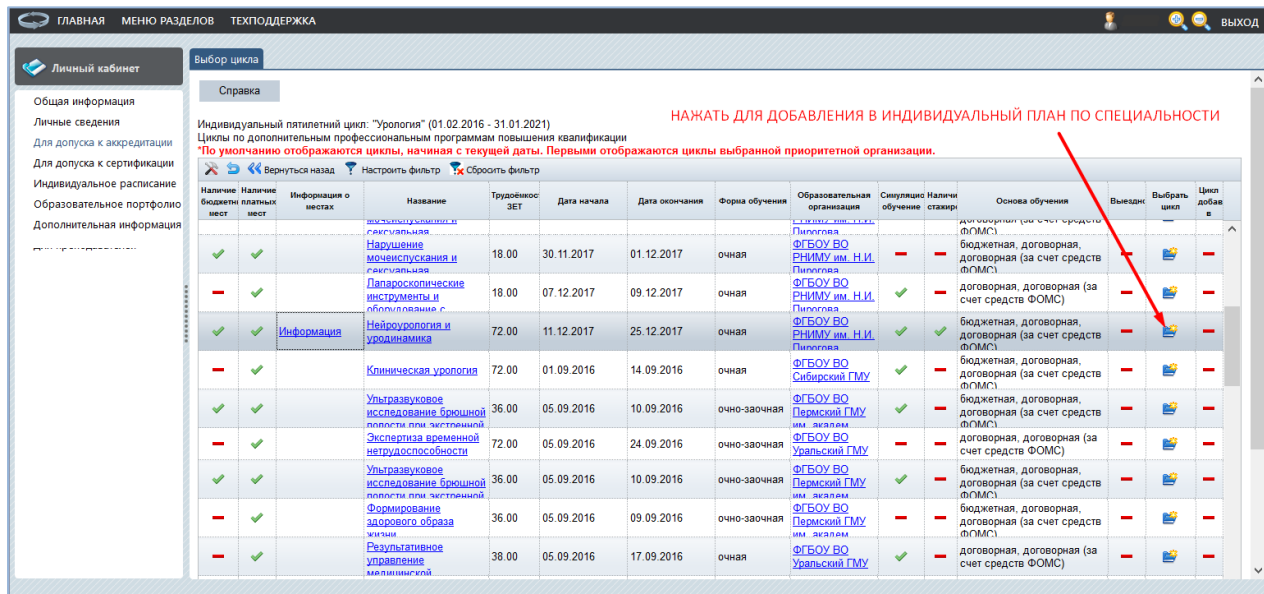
ГЛАВНАЯ МЕНЮ РАЗДЕЛОВ ТЕХПОДДЕРЖКА ВЫХОД

Личный кабинет

Общая информация
Личные сведения
Для допуска к аккредитации
Для допуска к сертификации
Индивидуальное расписание
Образовательное портфолио
Дополнительная информация

Выбор цикла

Справка

НАЖАТЬ ДЛЯ ДОБАВЛЕНИЯ В ИНДИВИДУАЛЬНЫЙ ПЛАН ПО СПЕЦИАЛЬНОСТИ

Индивидуальный пятилетний цикл: "Урология" (01.02.2016 - 31.01.2021)
Циклы по дополнительным профессиональным программам повышения квалификации
*По умолчанию отображаются циклы, начиная с текущей даты. Первыми отображаются циклы выбранной приоритетной организации.

Вернуться назад Настроить фильтр Сбросить фильтр

| Наличие бюджетных мест | Наличие платных мест | Информация о местах | Название | Трудоёмкость ЗЕТ | Дата начала | Дата окончания | Форма обучения | Образовательная организация | Симуляционное обучение | Наличие стажировки | Основа обучения | Выездной | Выбрать цикл | Цикл добавлен в |
|---|---|---|---|---|---|---|---|---|---|---|---|---|---|---|
| ✔ | ✔ | | Нарушение мочеиспускания и сексуальная | 18.00 | 30.11.2017 | 01.12.2017 | очная | ФГБОУ ВО РНИМУ им. Н.И. Пирогова | — | — | бюджетная, договорная, договорная (за счет средств ФОМС) | — | | — |
| — | ✔ | | Лапароскопические инструменты и оборудование с | 18.00 | 07.12.2017 | 09.12.2017 | очная | ФГБОУ ВО РНИМУ им. Н.И. Пирогова | ✔ | — | договорная, договорная (за счет средств ФОМС) | — | | — |
| ✔ | ✔ | Информация | Нейроурология и уродинамика | 72.00 | 11.12.2017 | 25.12.2017 | очная | ФГБОУ ВО РНИМУ им. Н.И. Пирогова | ✔ | ✔ | бюджетная, договорная, договорная (за счет средств ФОМС) | — | | — |
| — | ✔ | | Клиническая урология | 72.00 | 01.09.2016 | 14.09.2016 | очная | ФГБОУ ВО Сибирский ГМУ | ✔ | — | бюджетная, договорная, договорная (за счет средств ФОМС) | — | | — |
| ✔ | ✔ | | Ультразвуковое исследование брюшной полости при экстренной | 36.00 | 05.09.2016 | 10.09.2016 | очно-заочная | ФГБОУ ВО Пермский ГМУ им. академ | ✔ | — | бюджетная, договорная, договорная (за счет средств ФОМС) | — | | — |
| — | ✔ | | Экспертиза временной нетрудоспособности | 72.00 | 05.09.2016 | 24.09.2016 | очно-заочная | ФГБОУ ВО Уральский ГМУ | — | — | договорная, договорная (за счет средств ФОМС) | — | | — |
| ✔ | ✔ | | Ультразвуковое исследование брюшной полости при экстренной | 36.00 | 05.09.2016 | 10.09.2016 | очно-заочная | ФГБОУ ВО Пермский ГМУ им. академ | ✔ | — | бюджетная, договорная, договорная (за счет средств ФОМС) | — | | — |
| — | ✔ | | Формирование здорового образа жизни | 36.00 | 05.09.2016 | 09.09.2016 | очно-заочная | ФГБОУ ВО Пермский ГМУ им. академ | — | — | бюджетная, договорная, договорная (за счет средств ФОМС) | — | | — |
| — | ✔ | | Результативное управление медицинской | 38.00 | 05.09.2016 | 17.09.2016 | очная | ФГБОУ ВО Уральский ГМУ | ✔ | — | договорная, договорная (за счет средств ФОМС) | — | | — |